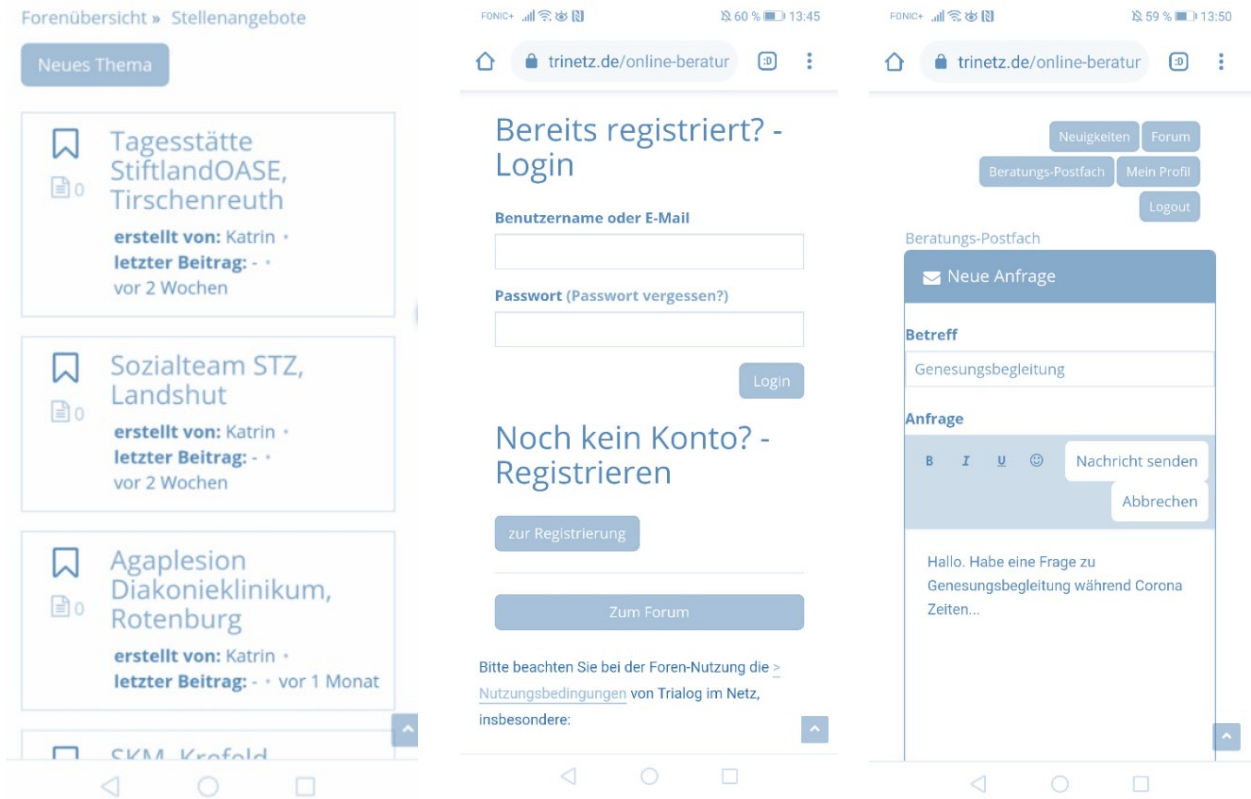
Forenübersicht » Stellenangebote

Neues Thema

Tagesstätte StiftlandOASE, Tirschenreuth
0
erstellt von: Katrin •
letzter Beitrag: - •
vor 2 Wochen

Sozialteam STZ, Landshut
0
erstellt von: Katrin •
letzter Beitrag: - •
vor 2 Wochen

Agaplesion Diakonieklinikum, Rotenburg
0
erstellt von: Katrin •
letzter Beitrag: - • vor 1 Monat

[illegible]

FONIC+ 60 % 13:45

trinetz.de/online-beratur

Bereits registriert? - Login

Benutzername oder E-Mail

Passwort (Passwort vergessen?)

Login

Noch kein Konto? - Registrieren

zur Registrierung

Zum Forum

Bitte beachten Sie bei der Foren-Nutzung die > Nutzungsbedingungen von Trialog im Netz, insbesondere:

FONIC+ 59 % 13:50

trinetz.de/online-beratur

Neuigkeiten Forum
Beratungs-Postfach Mein Profil
Logout

Beratungs-Postfach

Neue Anfrage

Betreff

Genesungsbegleitung

Anfrage

B I U Nachricht senden
Abbrechen

Hallo. Habe eine Frage zu Genesungsbegleitung während Corona Zeiten...